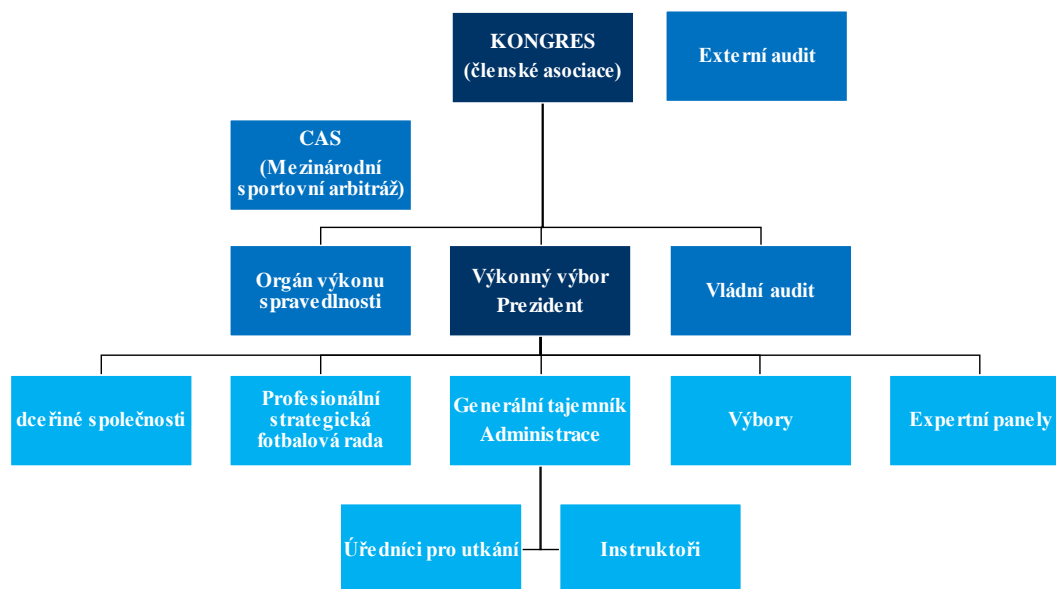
KONGRES
(členské asociace)

Externí audit

CAS
(Mezinárodní sportovní arbitráž)

Orgán výkonu spravedlnosti

Výkonný výbor
Prezident

Vládní audit

dceřiné společnosti

Profesionální strategická fotbalová rada

Generální tajemník
Administrace

Výbory

Expertní panely

Úředníci pro utkání

Instruktoři